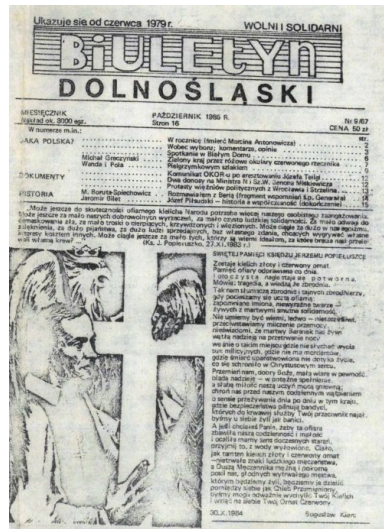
Ukazuje się od czerwca 1979 r.

WOLNI I SOLIDARNI

BIULETYN DOLNOŚLĄSKI

MIESIĘCZNIK
Nakład ok. 3000 egz.

PAŹDZIERNIK 1985 R.
Stron 16

Nr 9/67
CENA 50 zł

W numerze m.in.:

JAKA POLSKA?

W rocznicę śmierci Marcina Antonowicza ... 2
Wobec wyborów: komentarze, opinie ... 3
Spotkanie w Białym Domu ... 6

Michał Greczyński
Wanda i Pola

Zielony kiej przez mlecze okulary czerwonego mercedesa ... 7
Pielgrzymkowym szlakiem ... 8

DOKUMENTY

Komunikat OKOR-u po aresztowaniu Józefa Teliga ... 9
Dwa donosy na Ministra RT i Sz.W. Seweryna Misiewicza ... 10
Protesty więźniów politycznych z Wrocławia i Strzelina ... 11

HISTORIA

M. Bonitz-Spiechowicz
Jarosław Bilet

Rozmawialiśmy z Berią (fragment wspomnień Łp. Generała) ... 12
Józef Piłsudski — historia a współczesność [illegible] ... 13

„Może jeszcze do skutecznej ofiarnego kleiścha Narodu potrzeba wiele naszego osobistego zaangażowania. Może jeszcze za mało naszych dobrowolnych wyrzeczeń, za mało czasu ludziom solidarności. Za mało odwagi do czynu, a za mało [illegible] ... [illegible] ... wiążąc się ... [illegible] ... a ... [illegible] ... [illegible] ... a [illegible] ... ale śledź."
(Ks. J. Popiełuszko, 27.X.1983 r.)

ŚWIĘTEJ PAMIĘCI KSIĘDZU JERZEMU POPIEŁUSZCE

Zostały kielich złoty i czerwony ornat.
Pamięć ofiary odprawianej co dnia.
I obezwładnia nadzieja potworna.
Mówią: tragedia, a wiedzą że zbrodnia.
Tak nam ukrzyżowali, Jerzego, wierzysz ... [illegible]
gdy pociesza się ustą ofiarą —
zapomniane imiona, niewidzialne twarze —
żywych i martwych smutna solidarność.
Nie umiemy być wierni, jedno — niezmiennie:
przeciw twemu mocniejsze przemocy,
nadziei — za martwy. I wiara Twe życie
wyczuła ... na przetrwanie nocy
... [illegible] ...
... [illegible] ...
... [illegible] ...
... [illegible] ...
... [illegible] ...

30.X.1984

Bogusław Kierc